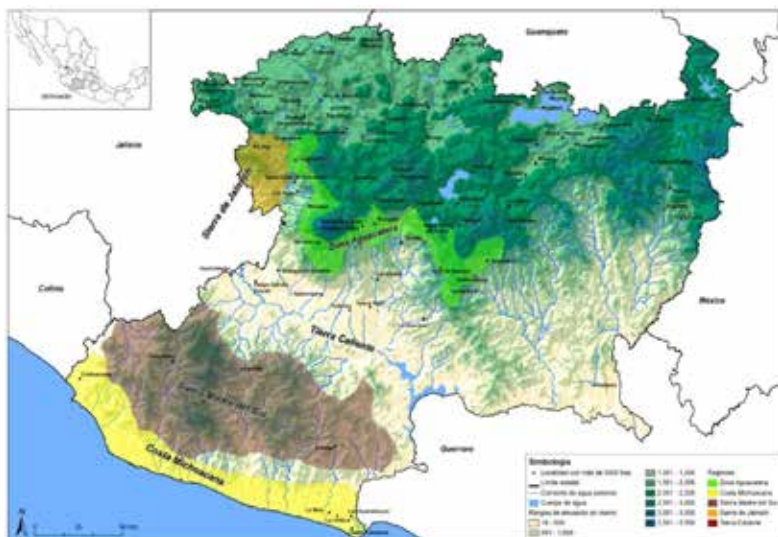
Guanajuato

Jalisco

Sierra de Jalmich

Zona Aguacatera

Tierra Caliente

México

Colima

Sierra Madre del Sur

Costa Michoacana

Guerrero

Simbología

Localidad con más de 5000 hab.

Límite estatal

Corriente de agua perenne

Cuerpo de agua

Rangos de elevación en msnm

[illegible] - 500

501 - 1,000

1,001 - 1,500

1,501 - 2,000

2,001 - 2,500

2,501 - 3,000

3,001 - 3,500

3,501 - 3,934

Regiones

Zona Aguacatera

Costa Michoacana

Sierra Madre del Sur

Sierra de Jalmich

Tierra Caliente

Michoacán